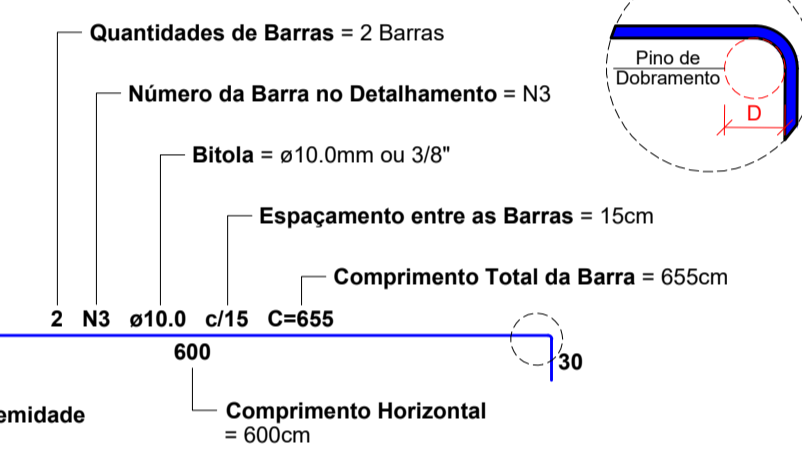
**Quantidades de Barras** = 2 Barras

**Número da Barra no Detalhamento** = N3

**Bitola** = ø10.0mm ou 3/8"

**Espaçamento entre as Barras** = 15cm

**Comprimento Total da Barra** = 655cm

Pino de Dobramento

D

2 N3 ø10.0 c/15 C=655

600

30

emidade

**Comprimento Horizontal** = 600cm